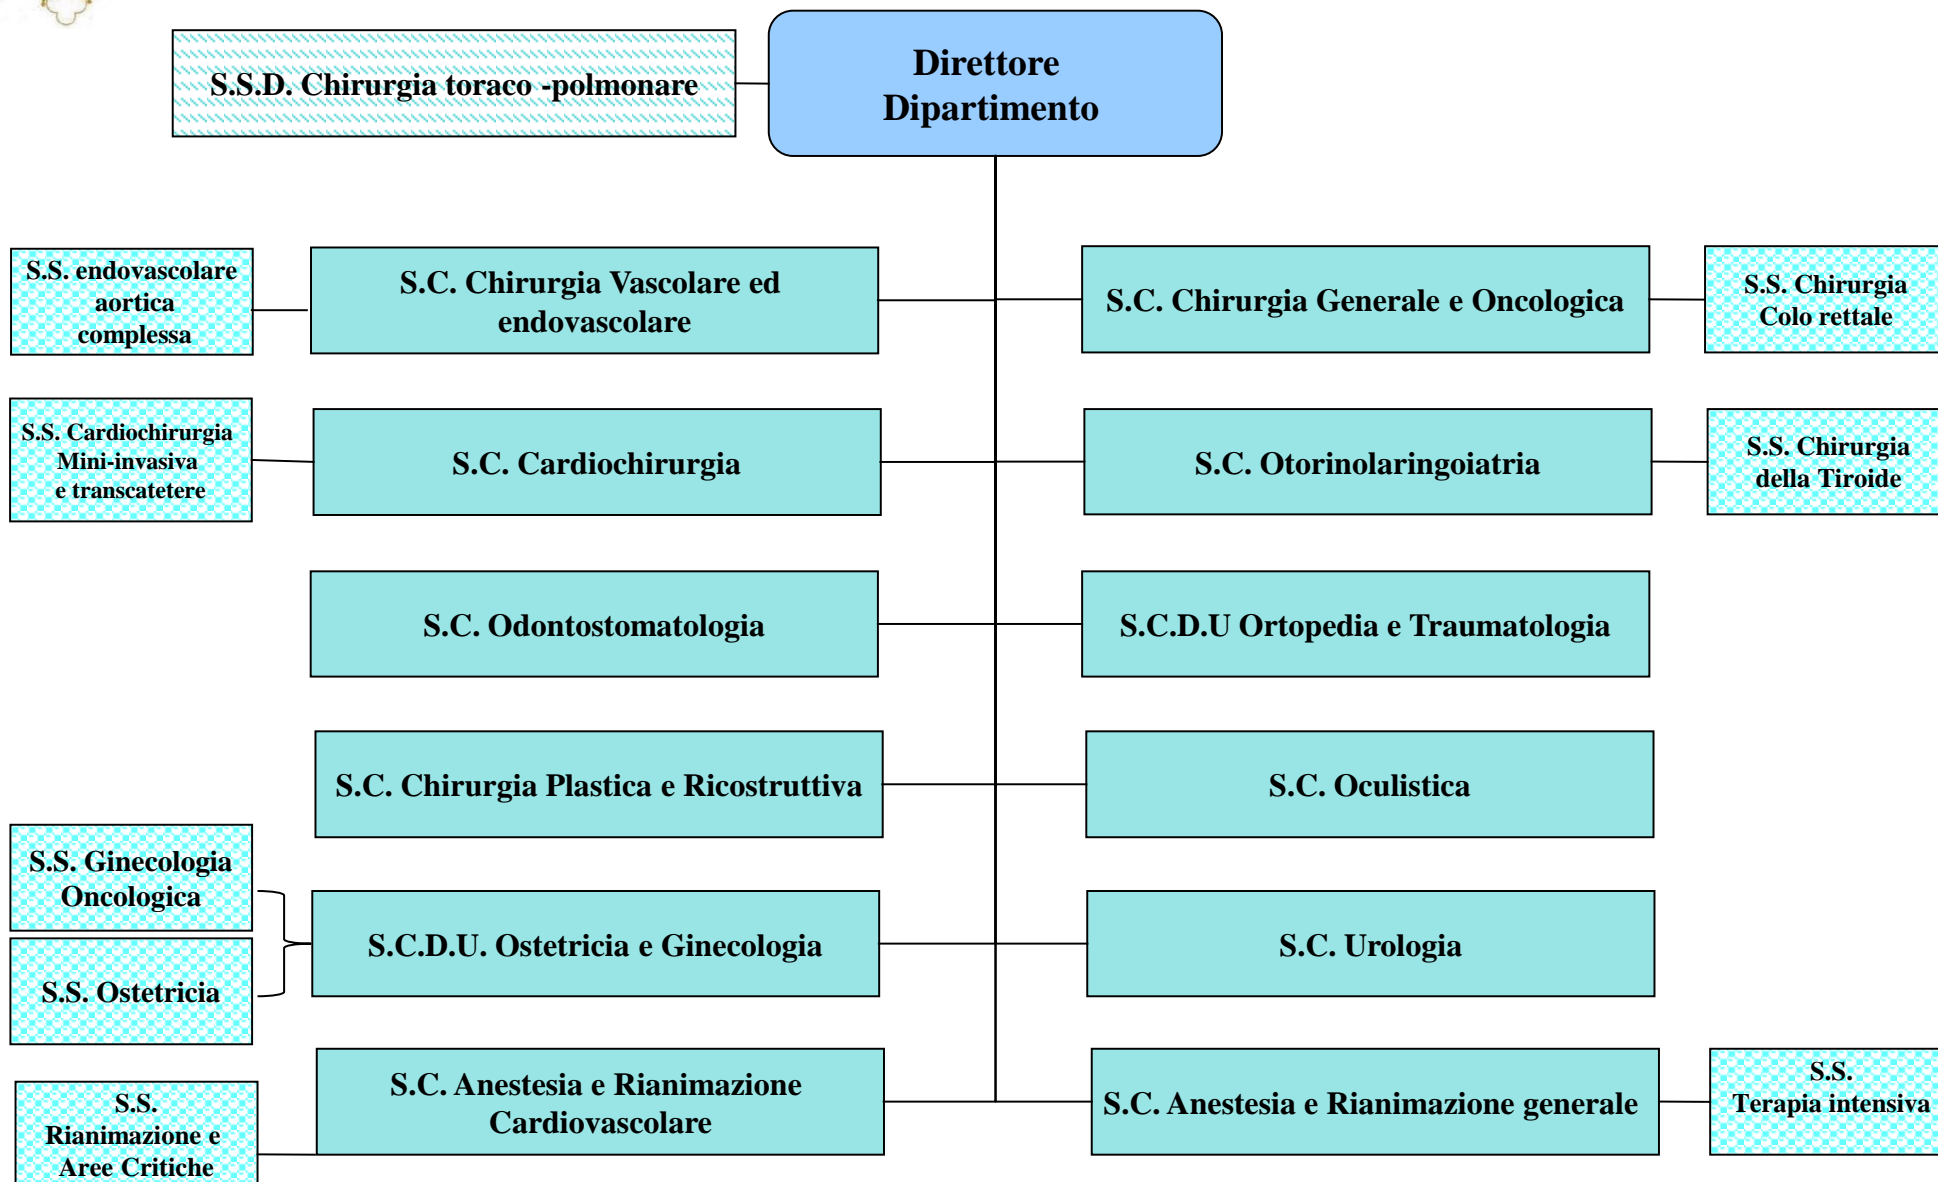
Direttore Dipartimento

S.S.D. Chirurgia toraco -polmonare

S.S. endovascolare aortica complessa

S.C. Chirurgia Vascolare ed endovascolare

S.C. Chirurgia Generale e Oncologica

S.S. Chirurgia Colo rettale

S.S. Cardiochirurgia Mini-invasiva e transcatetere

S.C. Cardiochirurgia

S.C. Otorinolaringoiatria

S.S. Chirurgia della Tiroide

S.C. Odontostomatologia

S.C.D.U Ortopedia e Traumatologia

S.C. Chirurgia Plastica e Ricostruttiva

S.C. Oculistica

S.S. Ginecologia Oncologica

S.S. Ostetricia

S.C.D.U. Ostetricia e Ginecologia

S.C. Urologia

S.S. Rianimazione e Aree Critiche

S.C. Anestesia e Rianimazione Cardiovascolare

S.C. Anestesia e Rianimazione generale

S.S. Terapia intensiva